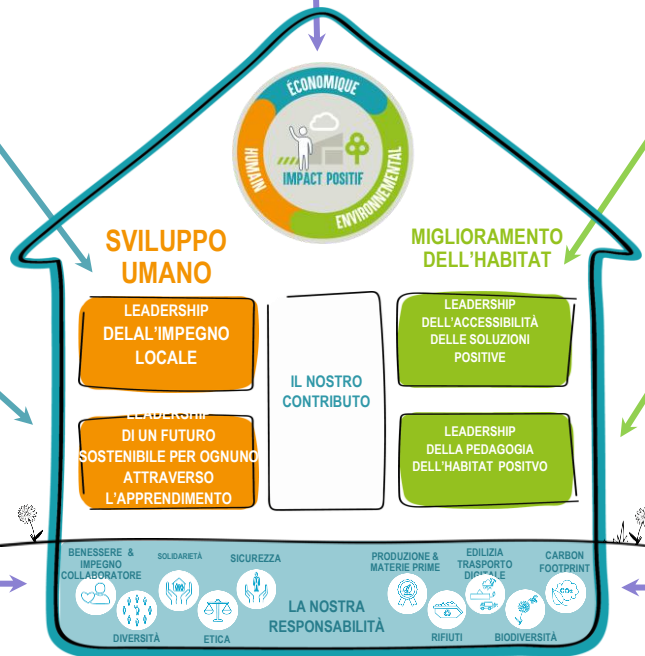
ÉCONOMIQUE
HUMAIN
ENVIRONNEMENTAL
IMPACT POSITIF

SVILUPPO UMANO

MIGLIORAMENTO DELL'HABITAT

LEADERSHIP DELAL'IMPEGNO LOCALE

LEADERSHIP DI UN FUTURO SOSTENIBILE PER OGNUNO ATTRAVERSO L'APPRENDIMENTO

IL NOSTRO CONTRIBUTO

LEADERSHIP DELL'ACCESSIBILITÀ DELLE SOLUZIONI POSITIVE

LEADERSHIP DELLA PEDAGOGIA DELL'HABITAT POSITIVO

BENESSERE & IMPEGNO COLLABORATORE
SOLIDARIETÀ
SICUREZZA
DIVERSITÀ
ETICA
PRODUZIONE & MATERIE PRIME
EDILIZIA TRASPORTO DIGITALE
CARBON FOOTPRINT
RIFIUTI
BIODIVERSITÀ
LA NOSTRA RESPONSABILITÀ